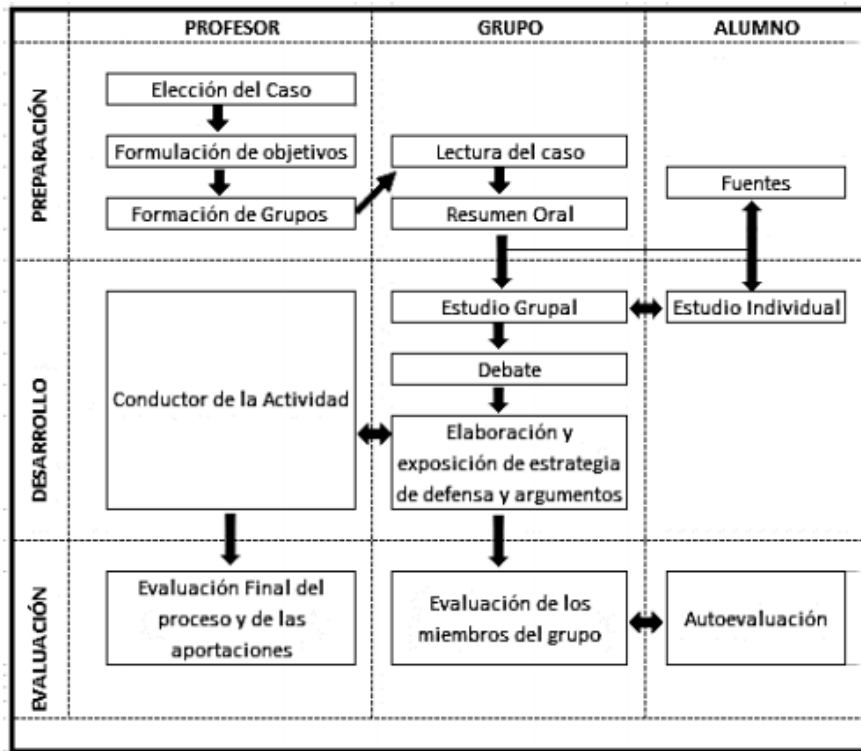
| | PROFESOR | GRUPO | ALUMNO |
|---|---|---|---|
| PREPARACIÓN | Elección del Caso<br>Formulación de objetivos<br>Formación de Grupos | Lectura del caso<br>Resumen Oral | Fuentes |
| DESARROLLO | Conductor de la Actividad | Estudio Grupal<br>Debate<br>Elaboración y exposición de estrategia de defensa y argumentos | Estudio Individual |
| EVALUACIÓN | Evaluación Final del proceso y de las aportaciones | Evaluación de los miembros del grupo | Autoevaluación |